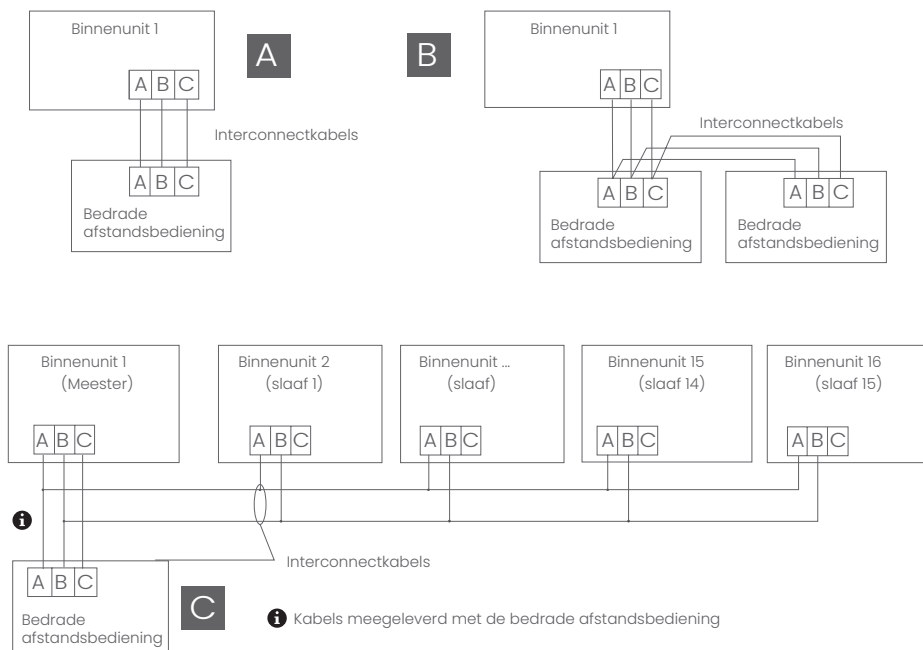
Binnenunit 1

A

A B C

Interconnectkabels

A B C

Bedrade afstandsbediening

B

Binnenunit 1

A B C

Interconnectkabels

A B C

Bedrade afstandsbediening

A B C

Bedrade afstandsbediening

Binnenunit 1 (Meester)

A B C

Binnenunit 2 (slaaf 1)

A B C

Binnenunit ... (slaaf)

A B C

Binnenunit 15 (slaaf 14)

A B C

Binnenunit 16 (slaaf 15)

A B C

Interconnectkabels

A B C

Bedrade afstandsbediening

C

Kabels meegeleverd met de bedrade afstandsbediening